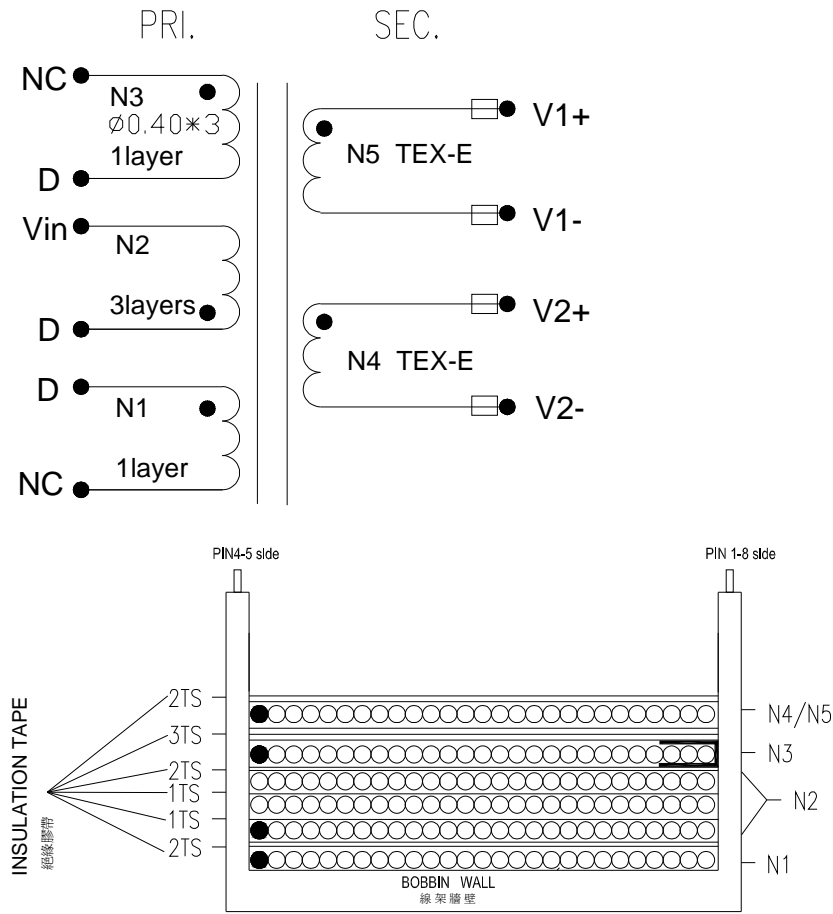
PRI.

SEC.

NC

N3

Ø0.40∗3

1layer

D

Vin

N2

3layers

D

D

N1

1layer

NC

V1+

N5 TEX-E

V1-

V2+

N4 TEX-E

V2-

PIN4-5 side

PIN 1-8 side

INSULATION TAPE

絕緣膠帶

2TS

3TS

2TS

1TS

1TS

2TS

N4/N5

N3

N2

N1

BOBBIN WALL

線架牆壁